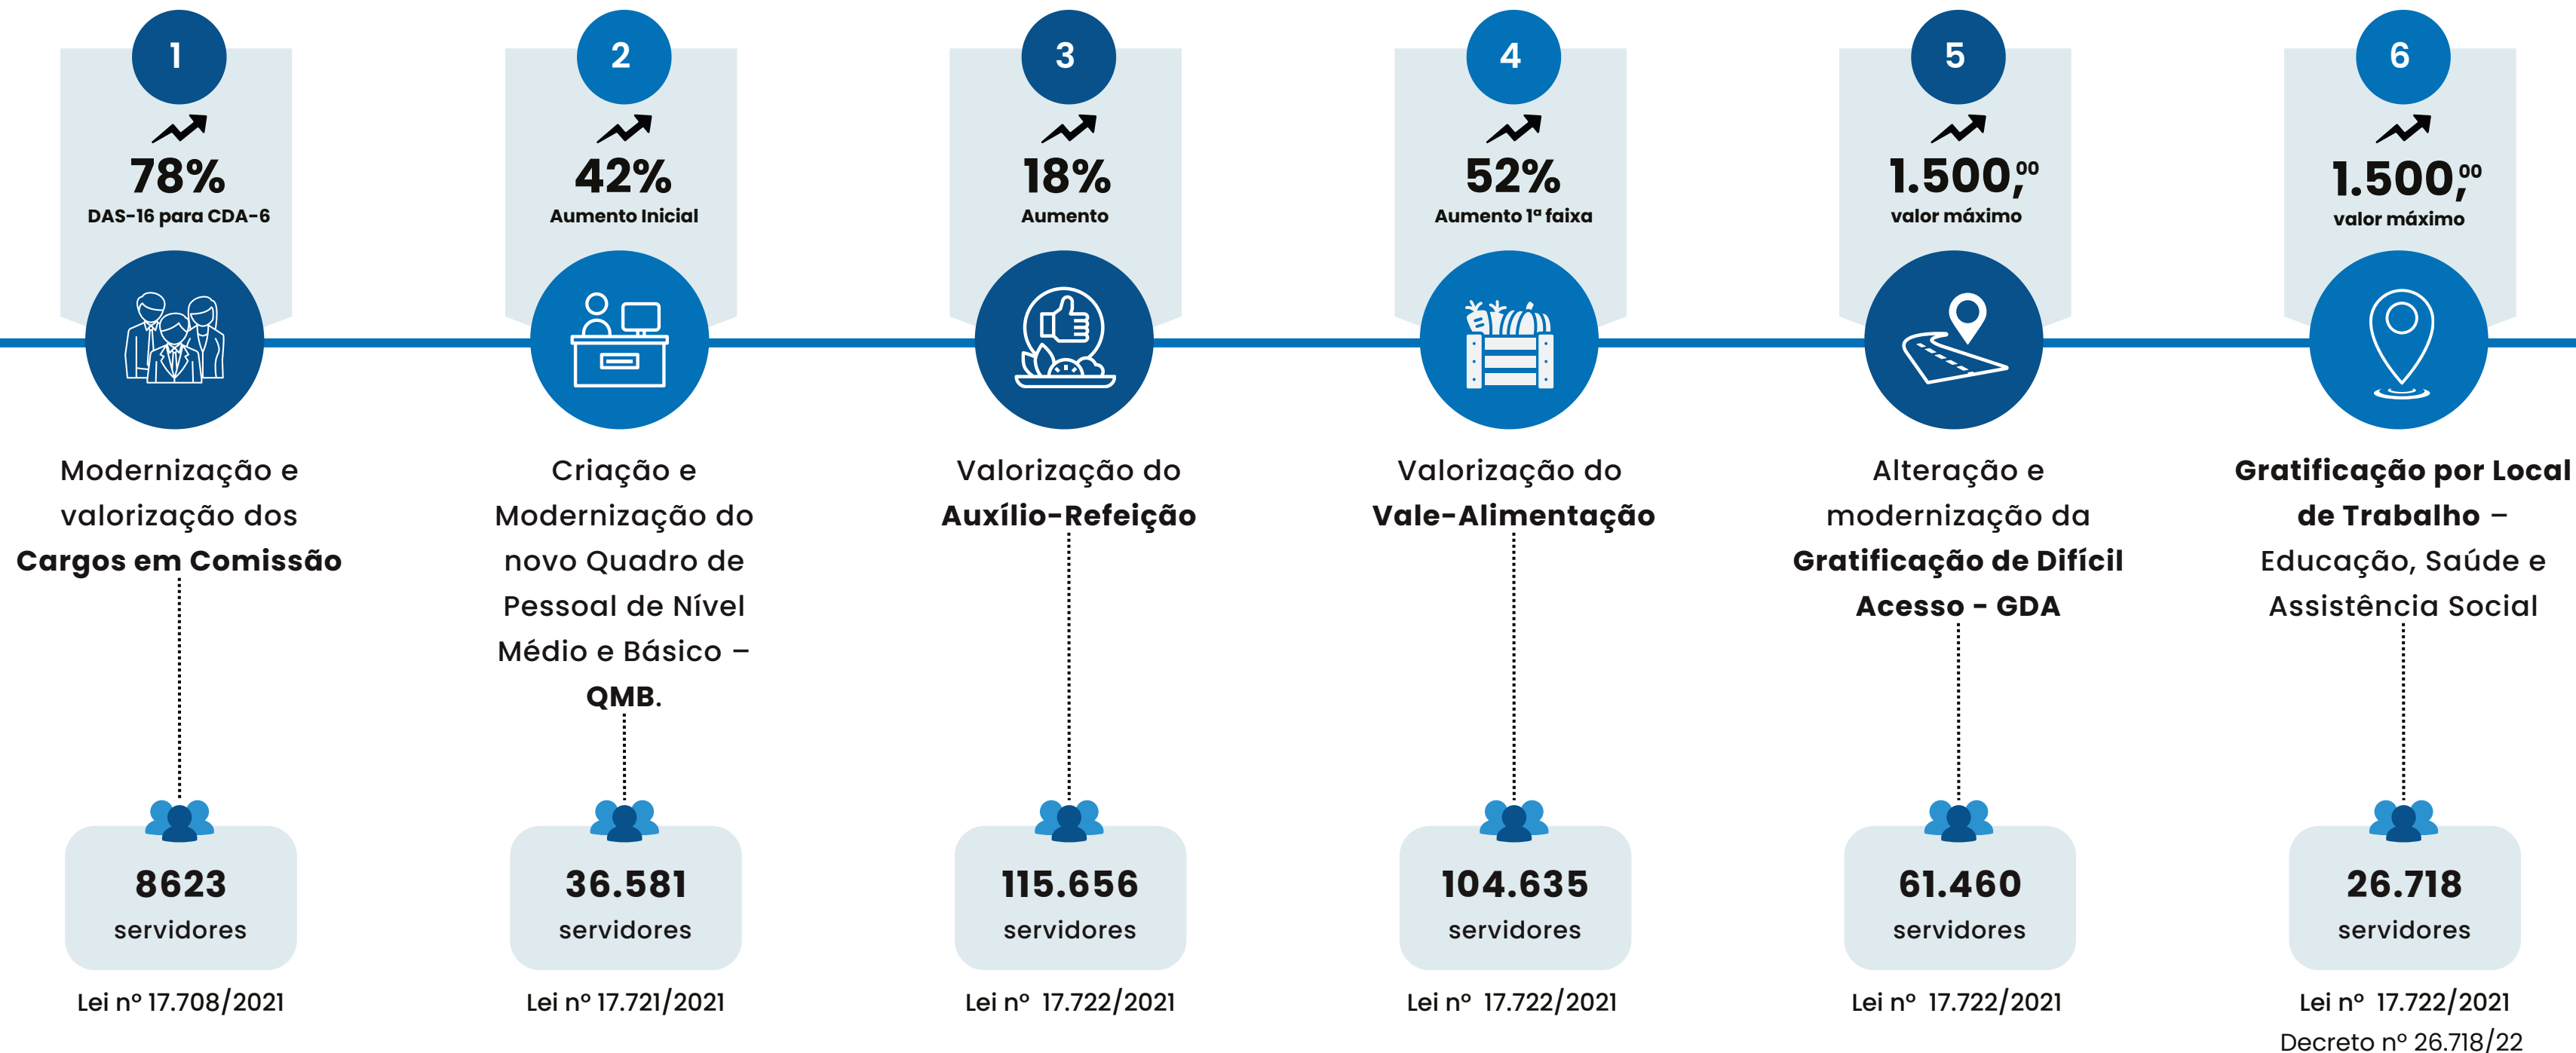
1

78%

DAS-16 para CDA-6

Modernização e valorização dos **Cargos em Comissão**

8623

servidores

Lei nº 17.708/2021

2

42%

Aumento Inicial

Criação e Modernização do novo Quadro de Pessoal de Nível Médio e Básico – **QMB**.

36.581

servidores

Lei nº 17.721/2021

3

18%

Aumento

Valorização do **Auxílio-Refeição**

115.656

servidores

Lei nº 17.722/2021

4

52%

Aumento 1ª faixa

Valorização do **Vale-Alimentação**

104.635

servidores

Lei nº 17.722/2021

5

1.500,$^{00}$

valor máximo

Alteração e modernização da **Gratificação de Difícil Acesso - GDA**

61.460

servidores

Lei nº 17.722/2021

6

1.500,$^{00}$

valor máximo

**Gratificação por Local de Trabalho** – Educação, Saúde e Assistência Social

26.718

servidores

Lei nº 17.722/2021

Decreto nº 26.718/22